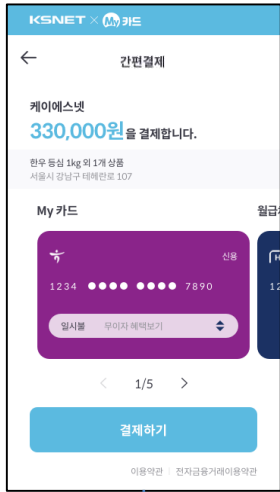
KSNET × My 카드

←

간편결제

케이에스넷

330,000원을 결제합니다.

한우 등심 1kg 외 1개 상품
서울시 강남구 테헤란로 107

My 카드

월급

신용

1234 ●●●● ●●●● 7890

12

일시불 무이자 혜택보기

< 1/5 >

결제하기

이용약관 | 전자금융거래이용약관